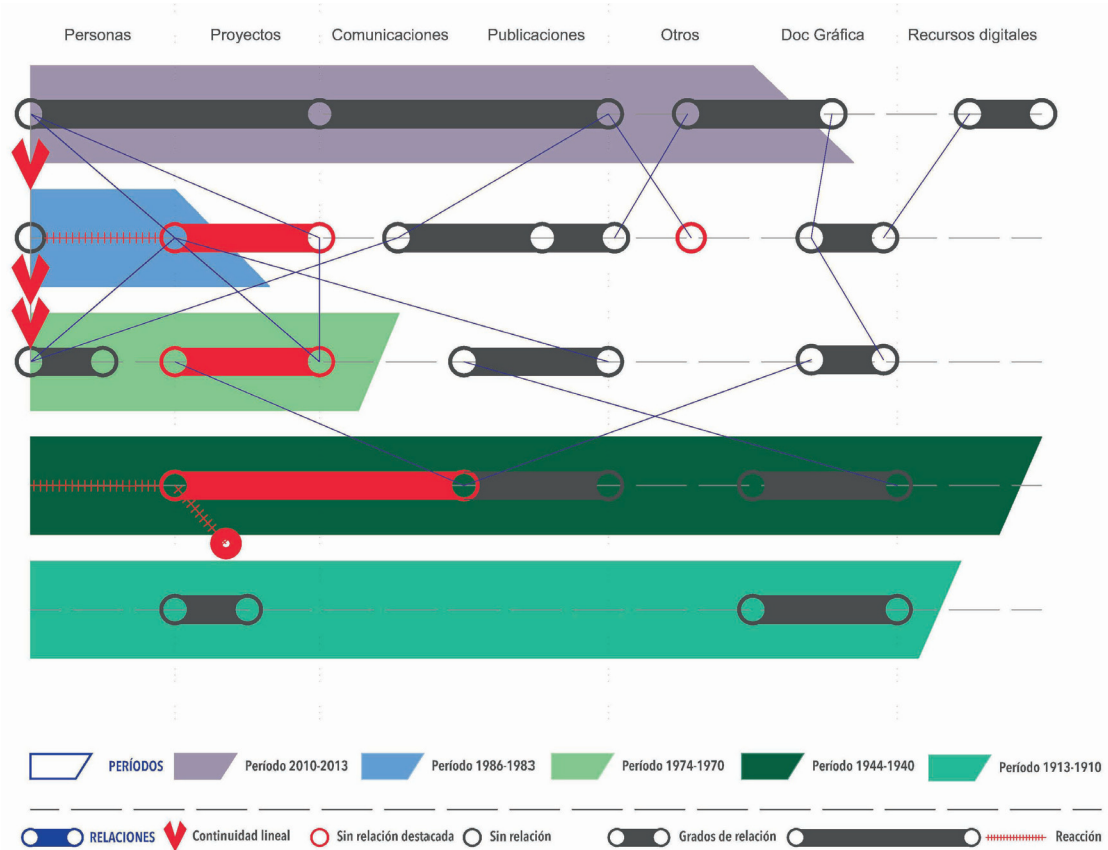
Personas
Proyectos
Comunicaciones
Publicaciones
Otros
Doc Gráfica
Recursos digitales

PERÍODOS
Período 2010-2013
Período 1986-1983
Período 1974-1970
Período 1944-1940
Período 1913-1910

RELACIONES
Continuidad lineal
Sin relación destacada
Sin relación
Grados de relación
Reacción